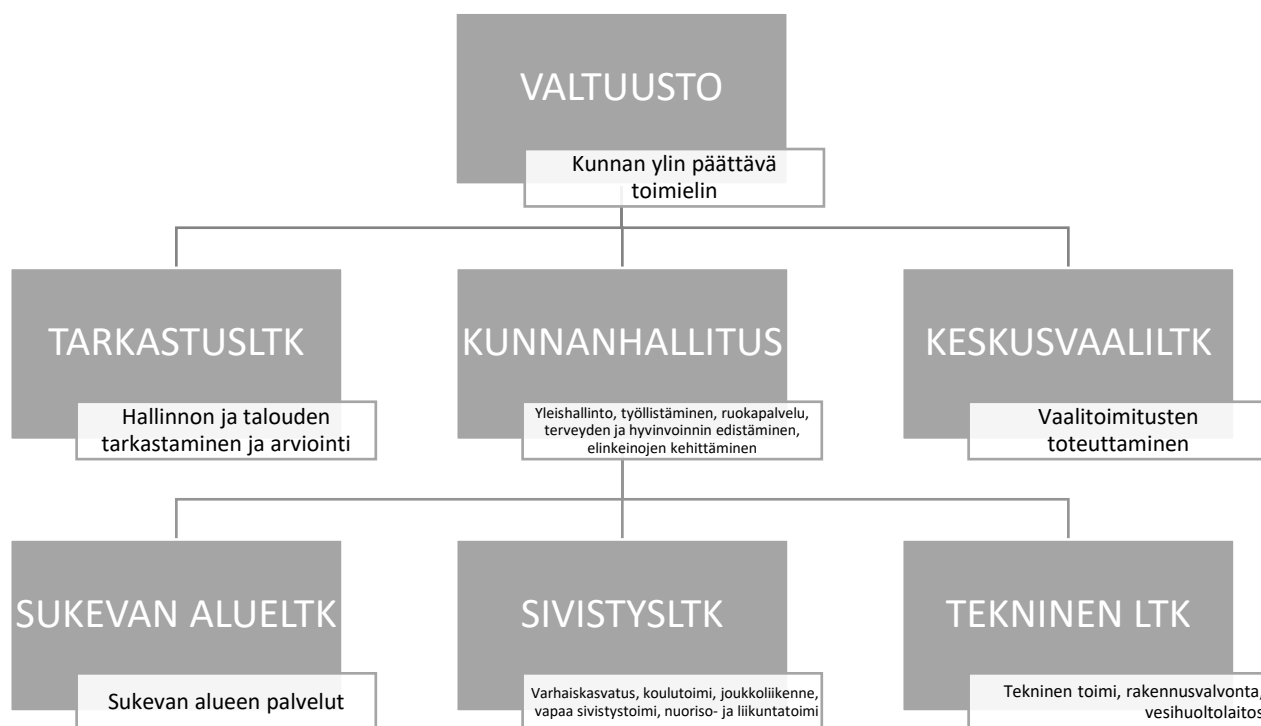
VALTUUSTO

Kunnan ylin päättävä toimielin

TARKASTUSLTK

Hallinnon ja talouden tarkastaminen ja arviointi

KUNNANHALLITUS

Yleishallinto, työllistäminen, ruokapalvelu, terveyden ja hyvinvoinnin edistäminen, elinkeinojen kehittäminen

KESKUSVAALILTK

Vaalitoimitusten toteuttaminen

SUKEVAN ALUELTK

Sukevan alueen palvelut

SIVISTYSLTK

Varhaiskasvatus, koulutoimi, joukkoliikenne, vapaa sivistystoimi, nuoriso- ja liikuntatoimi

TEKNINEN LTK

Tekninen toimi, rakennusvalvonta, vesihuoltolaitos